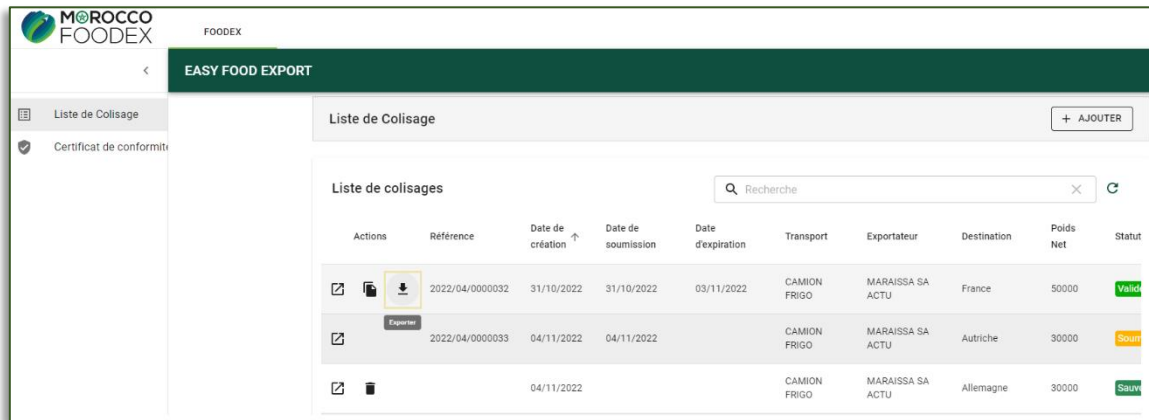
MOROCCO FOODEX

FOODEX

EASY FOOD EXPORT

Liste de Colisage

Certificat de conformit

Liste de Colisage

+ AJOUTER

Liste de colisages

Recherche

| Actions | Référence | Date de création | Date de soumission | Date d'expiration | Transport | Exportateur | Destination | Poids Net | Statut |
|---|---|---|---|---|---|---|---|---|---|
| Exporter | 2022/04/0000032 | 31/10/2022 | 31/10/2022 | 03/11/2022 | CAMION FRIGO | MARAISSA SA ACTU | France | 50000 | Valid |
| | 2022/04/0000033 | 04/11/2022 | 04/11/2022 | | CAMION FRIGO | MARAISSA SA ACTU | Autriche | 30000 | Soum |
| | | 04/11/2022 | | | CAMION FRIGO | MARAISSA SA ACTU | Allemagne | 30000 | Sauv |